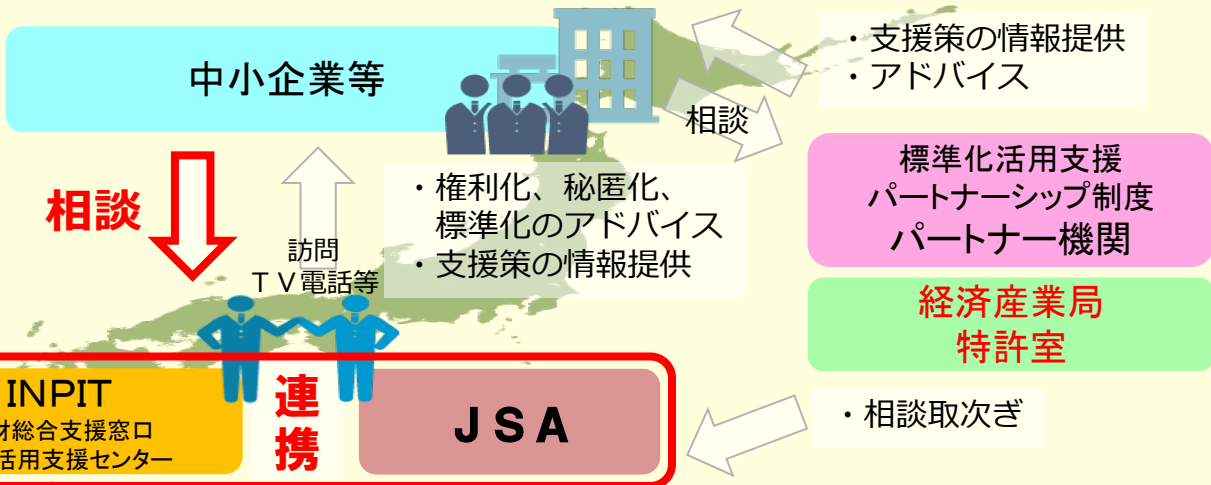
・支援策の情報提供
・アドバイス

中小企業等

相談

標準化活用支援
パートナーシップ制度
パートナー機関

相談

・権利化、秘匿化、
標準化のアドバイス
・支援策の情報提供

訪問
ＴＶ電話等

経済産業局
特許室

INPIT
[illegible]財総合支援窓口
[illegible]活用支援センター

連携

ＪＳＡ

・相談取次ぎ